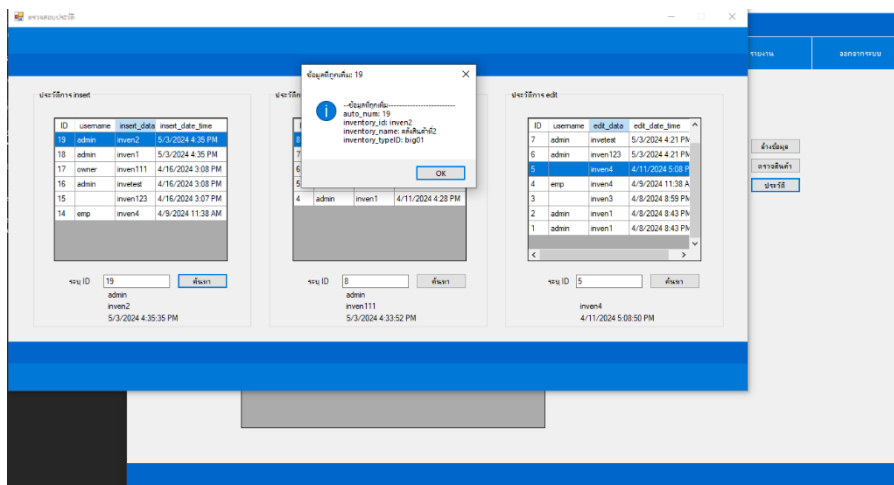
ตรวจสอบประวัติ

รายงาน

ออกจากระบบ

ประวัติการ insert

| ID | username | insert_data | insert_date_time |
|---|---|---|---|
| 19 | admin | inven2 | 5/3/2024 4:35 PM |
| 18 | admin | inven1 | 5/3/2024 4:35 PM |
| 17 | owner | inven111 | 4/16/2024 3:08 PM |
| 16 | admin | invetest | 4/16/2024 3:08 PM |
| 15 | | inven123 | 4/16/2024 3:07 PM |
| 14 | emp | inven4 | 4/9/2024 11:38 AM |

ระบุ ID 19 ค้นหา

admin
inven2
5/3/2024 4:35:35 PM

ประวัติการ

| 4 | admin | inven1 | 4/11/2024 4:28 PM |
|---|---|---|---|

ระบุ ID 8 ค้นหา

admin
inven111
5/3/2024 4:33:52 PM

ประวัติการ edit

| ID | username | edit_data | edit_date_time |
|---|---|---|---|
| 7 | admin | invetest | 5/3/2024 4:21 PM |
| 6 | admin | inven123 | 5/3/2024 4:21 PM |
| 5 | | inven4 | 4/11/2024 5:08 PM |
| 4 | emp | inven4 | 4/9/2024 11:38 AM |
| 3 | | inven3 | 4/8/2024 8:59 PM |
| 2 | admin | inven1 | 4/8/2024 8:43 PM |
| 1 | admin | inven1 | 4/8/2024 8:43 PM |

ระบุ ID 5 ค้นหา

inven4
4/11/2024 5:08:50 PM

ล้างข้อมูล
ตารางสินค้า
ประวัติ

ข้อมูลที่ถูกเพิ่ม: 19

--ข้อมูลที่ถูกเพิ่ม---------------------------
auto_num: 19
inventory_id: inven2
inventory_name: ผลิตภัณฑ์ที่2
inventory_typeID: big01

OK